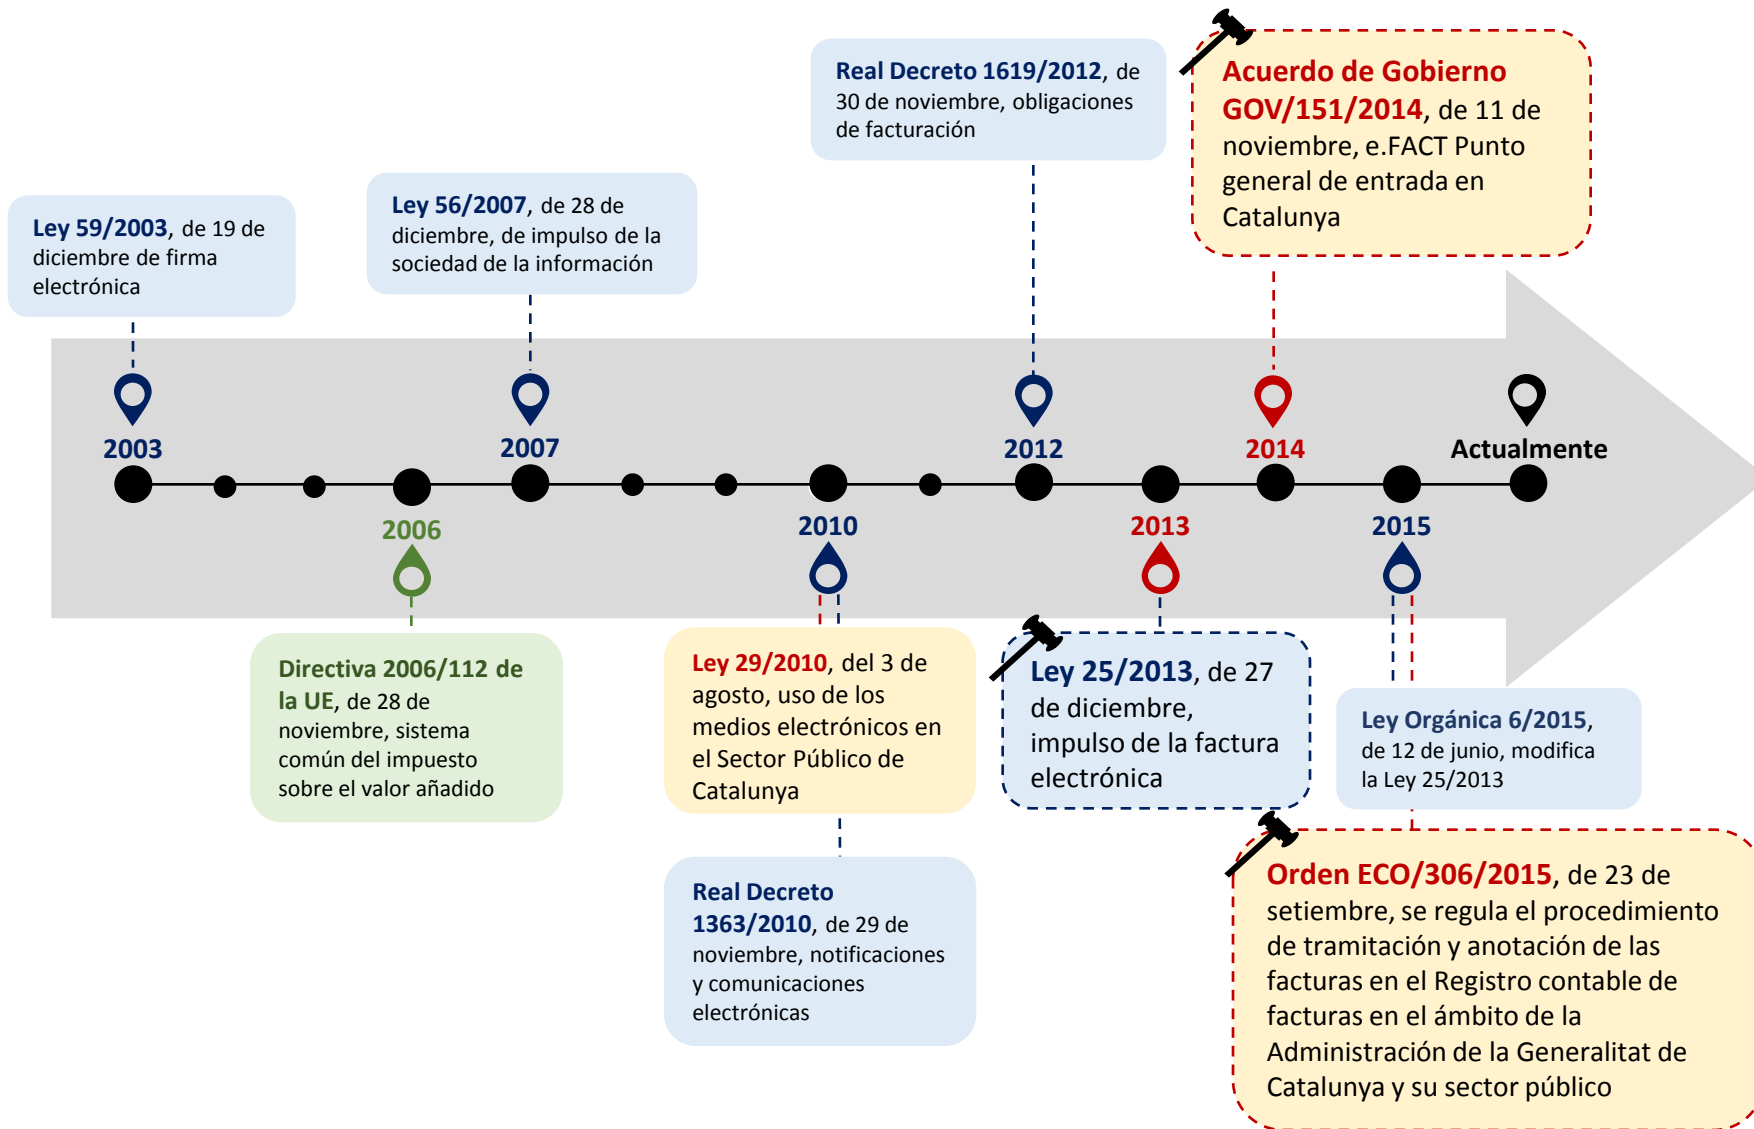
Ley 59/2003, de 19 de diciembre de firma electrónica

Ley 56/2007, de 28 de diciembre, de impulso de la sociedad de la información

Real Decreto 1619/2012, de 30 de noviembre, obligaciones de facturación

Acuerdo de Gobierno GOV/151/2014, de 11 de noviembre, e.FACT Punto general de entrada en Catalunya

2003

2007

2012

2014

Actualmente

2006

2010

2013

2015

Directiva 2006/112 de la UE, de 28 de noviembre, sistema común del impuesto sobre el valor añadido

Ley 29/2010, del 3 de agosto, uso de los medios electrónicos en el Sector Público de Catalunya

Ley 25/2013, de 27 de diciembre, impulso de la factura electrónica

Ley Orgánica 6/2015, de 12 de junio, modifica la Ley 25/2013

Real Decreto 1363/2010, de 29 de noviembre, notificaciones y comunicaciones electrónicas

Orden ECO/306/2015, de 23 de setiembre, se regula el procedimiento de tramitación y anotación de las facturas en el Registro contable de facturas en el ámbito de la Administración de la Generalitat de Catalunya y su sector público